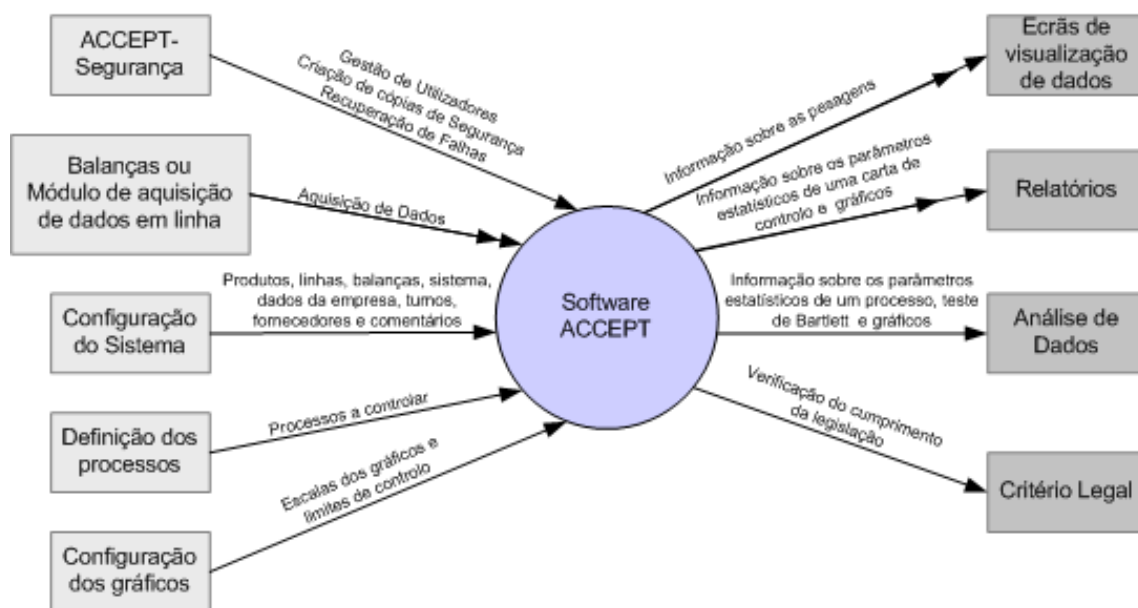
ACCEPT-Segurança

Gestão de Utilizadores
Criação de cópias de Segurança
Recuperação de Falhas

Balanças ou Módulo de aquisição de dados em linha

Aquisição de Dados

Configuração do Sistema

Produtos, linhas, balanças, sistema, dados da empresa, turnos, fornecedores e comentários

Definição dos processos

Processos a controlar

Configuração dos gráficos

Escalas dos gráficos e limites de controlo

Software ACCEPT

Informação sobre as pesagens

Ecrãs de visualização de dados

Informação sobre os parâmetros estatísticos de uma carta de controlo e gráficos

Relatórios

Informação sobre os parâmetros estatísticos de um processo, teste de Bartlett e gráficos

Análise de Dados

Verificação do cumprimento da legislação

Critério Legal